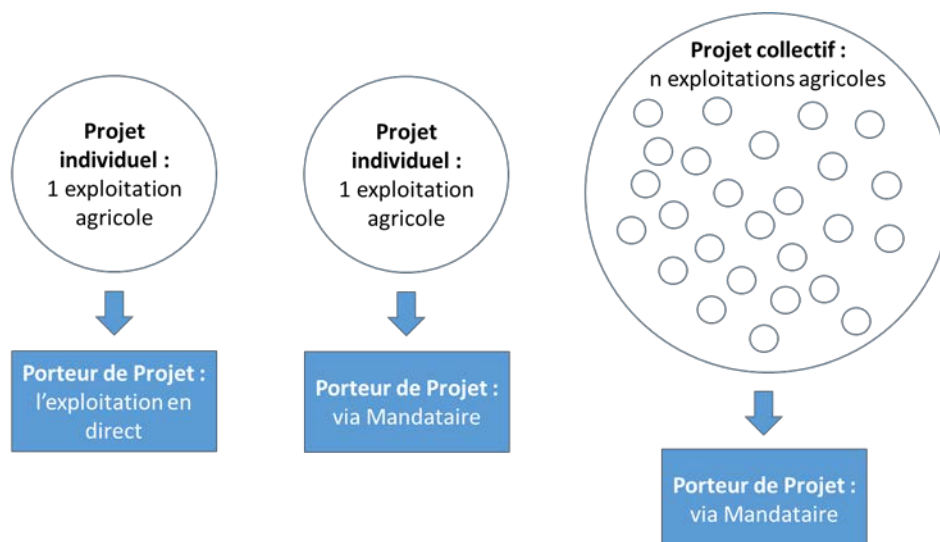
Projet individuel :
1 exploitation agricole

Porteur de Projet :
l'exploitation en direct

Projet individuel :
1 exploitation agricole

Porteur de Projet :
via Mandataire

Projet collectif :
n exploitations agricoles

Porteur de Projet :
via Mandataire